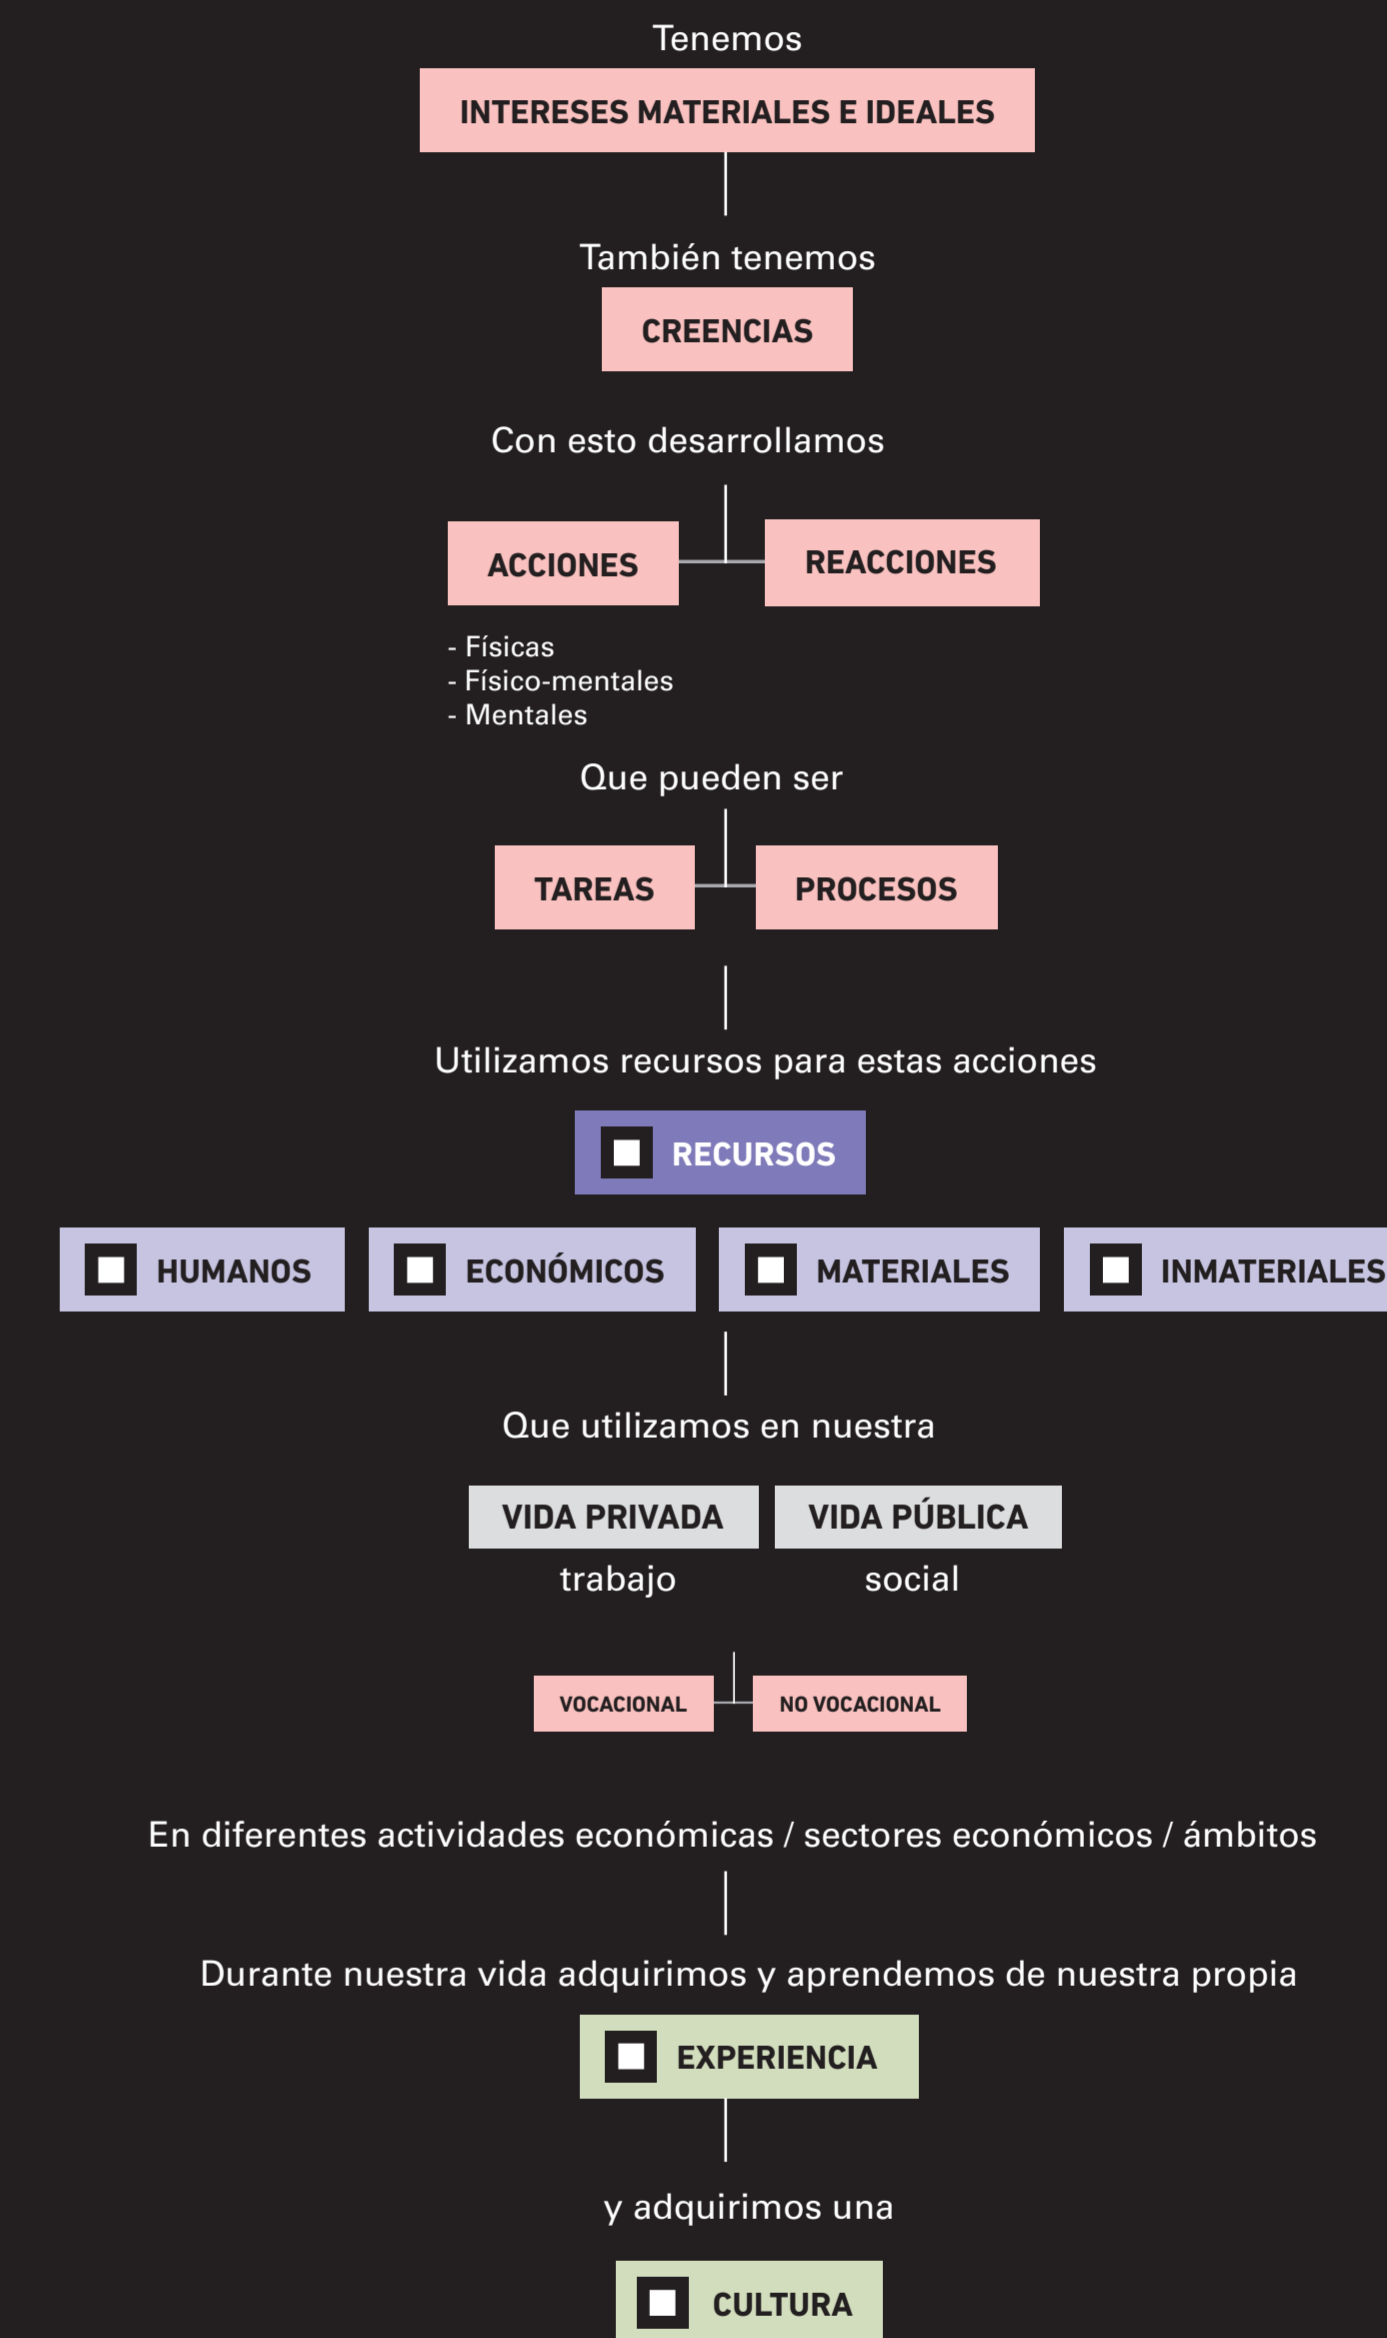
Tenemos

INTERESES MATERIALES E IDEALES

También tenemos

CREENCIAS

Con esto desarrollamos

ACCIONES

REACCIONES

- Físicas
- Físico-mentales
- Mentales

Que pueden ser

TAREAS

PROCESOS

Utilizamos recursos para estas acciones

RECURSOS

HUMANOS

ECONÓMICOS

MATERIALES

INMATERIALES

Que utilizamos en nuestra

VIDA PRIVADA
trabajo

VIDA PÚBLICA
social

VOCACIONAL

NO VOCACIONAL

En diferentes actividades económicas / sectores económicos / ámbitos

Durante nuestra vida adquirimos y aprendemos de nuestra propia

EXPERIENCIA

y adquirimos una

CULTURA